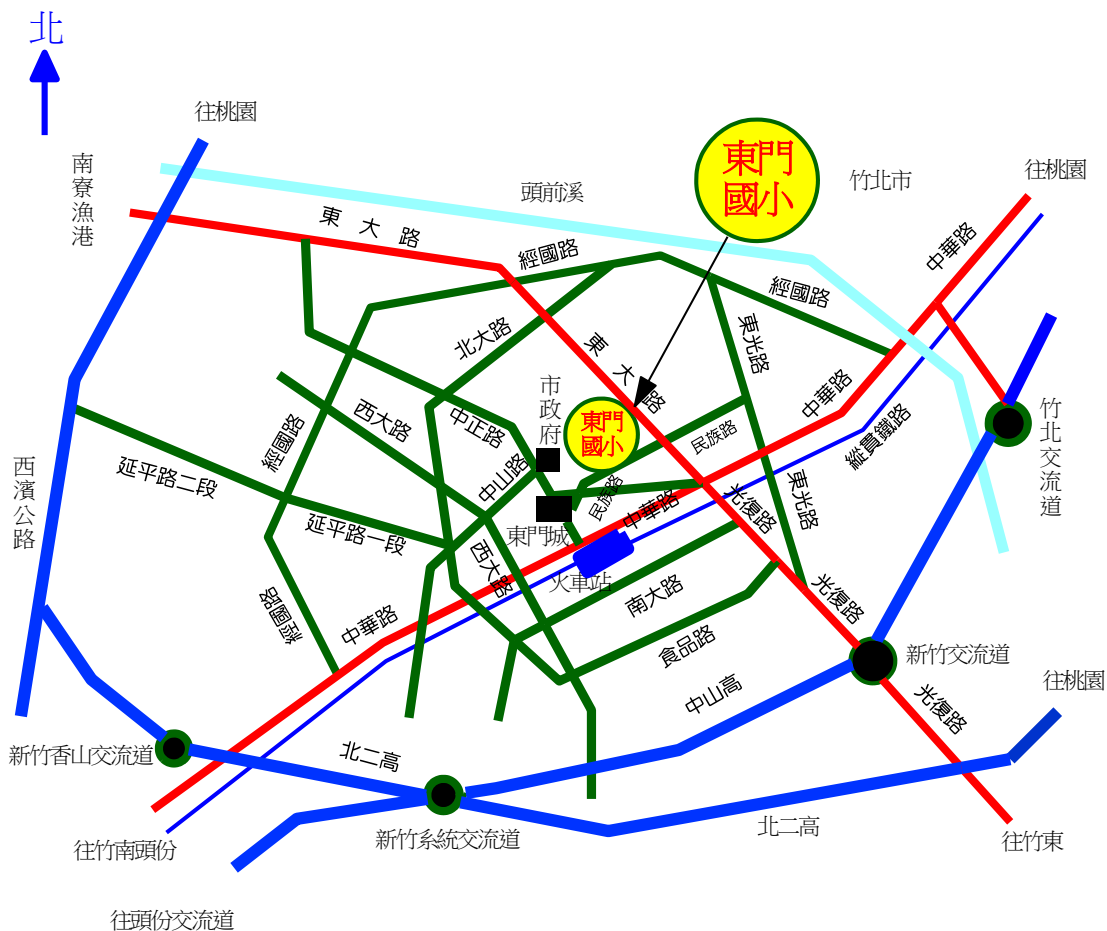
北

往桃園

南寮漁港

頭前溪

東門國小

竹北市

往桃園

東大路

經國路

經國路

中華路

北大路

東大路

東光路

市政府

東門國小

中正路

西大路

中華路

縱貫鐵路

竹北交流道

經國路

民族路

西濱公路

延平路二段

中山路

民族路

東光路

延平路一段

東門城

中華路

光復路

西大路

火車站

光復路

經國路

南大路

中華路

食品路

新竹交流道

往桃園

中山高

光復路

新竹香山交流道

北二高

新竹系統交流道

北二高

往竹南頭份

往竹東

往頭份交流道